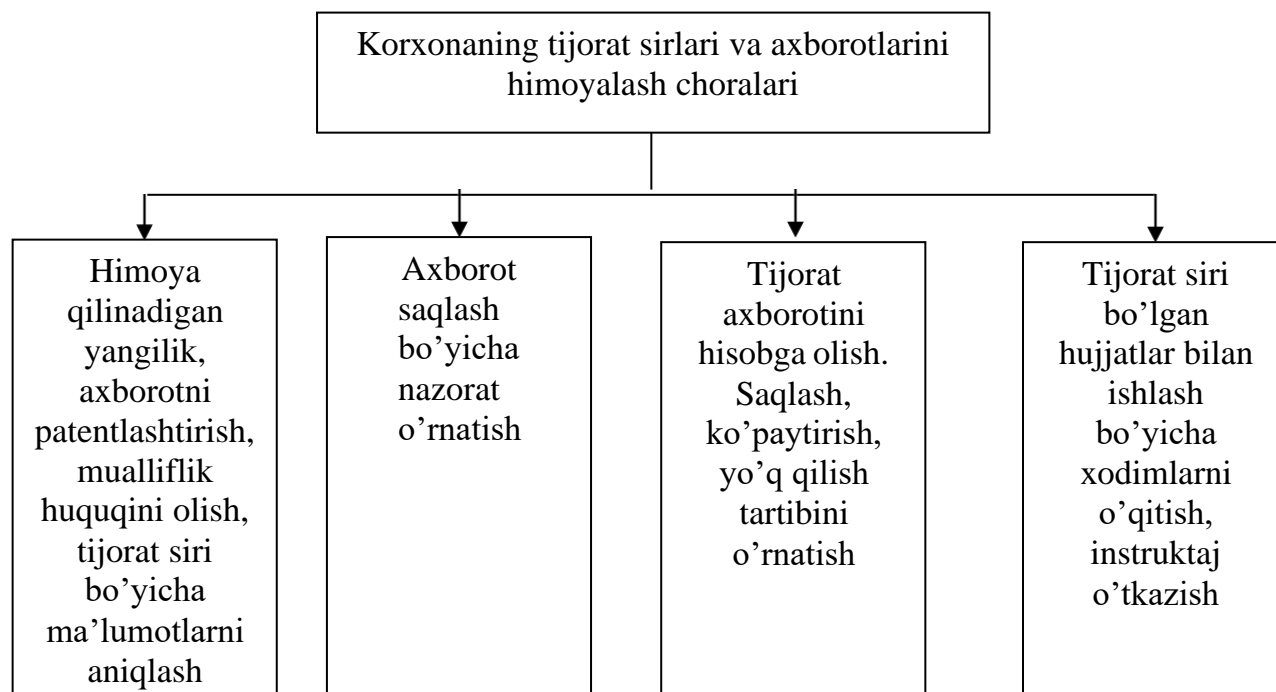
Korxonaning tijorat sirlari va axborotlarini himoyalash choralari

Himoya qilinadigan yangilik, axborotni patentlashtirish, mualliflik huquqini olish, tijorat siri bo’yicha ma’lumotlarni aniqlash

Axborot saqlash bo’yicha nazorat o’rnatish

Tijorat axborotini hisobga olish. Saqlash, ko’paytirish, yo’q qilish tartibini o’rnatish

Tijorat siri bo’lgan hujjatlar bilan ishlash bo’yicha xodimlarni o’qitish, instruktaj o’tkazish